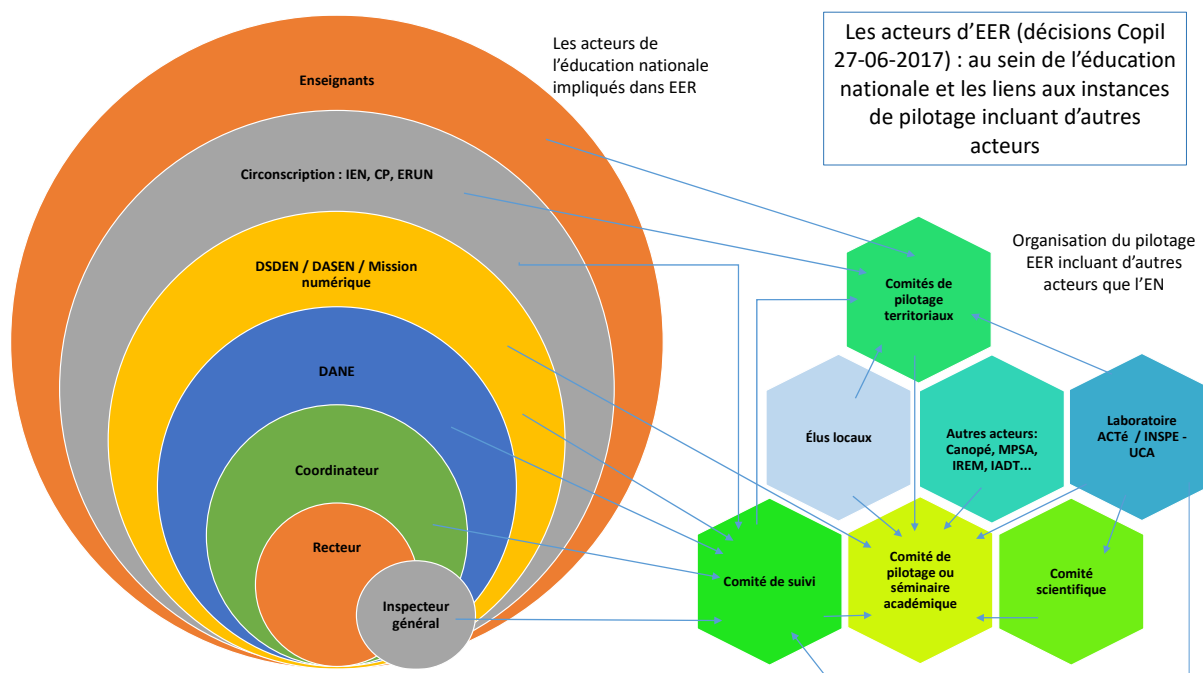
Les acteurs d'EER (décisions Copil 27-06-2017) : au sein de l'éducation nationale et les liens aux instances de pilotage incluant d'autres acteurs

Les acteurs de l'éducation nationale impliqués dans EER

Enseignants

Circonscription : IEN, CP, ERUN

DSDEN / DASEN / Mission numérique

DANE

Coordinateur

Recteur

Inspecteur général

Organisation du pilotage EER incluant d'autres acteurs que l'EN

Comités de pilotage territoriaux

Élus locaux

Autres acteurs: Canopé, MPSA, IREM, IADT...

Laboratoire ACTé / INSPE - UCA

Comité de suivi

Comité de pilotage ou séminaire académique

Comité scientifique